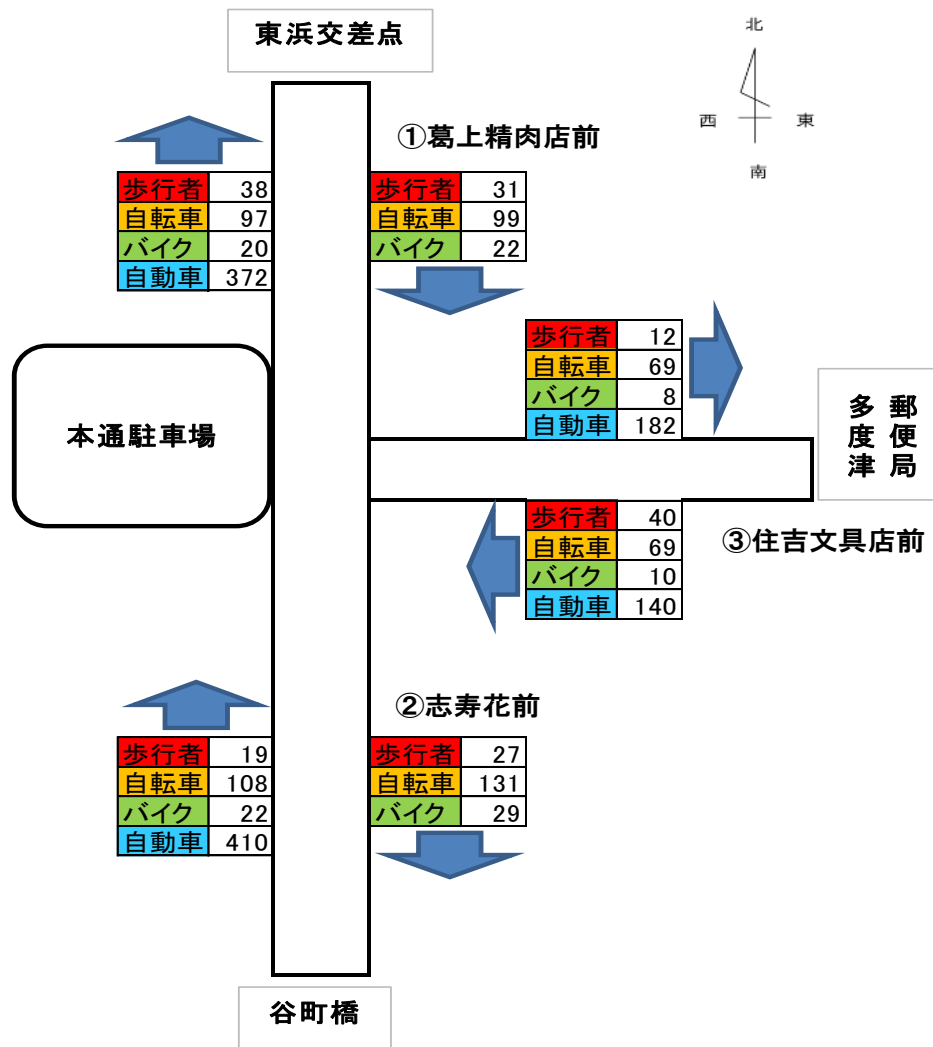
東浜交差点

北
西　東
南

①葛上精肉店前

| 歩行者 | 38 |
|---|---|
| 自転車 | 97 |
| バイク | 20 |
| 自動車 | 372 |

| 歩行者 | 31 |
|---|---|
| 自転車 | 99 |
| バイク | 22 |

| 歩行者 | 12 |
|---|---|
| 自転車 | 69 |
| バイク | 8 |
| 自動車 | 182 |

本通駐車場

多度津郵便局

| 歩行者 | 40 |
|---|---|
| 自転車 | 69 |
| バイク | 10 |
| 自動車 | 140 |

③住吉文具店前

②志寿花前

| 歩行者 | 19 |
|---|---|
| 自転車 | 108 |
| バイク | 22 |
| 自動車 | 410 |

| 歩行者 | 27 |
|---|---|
| 自転車 | 131 |
| バイク | 29 |

谷町橋